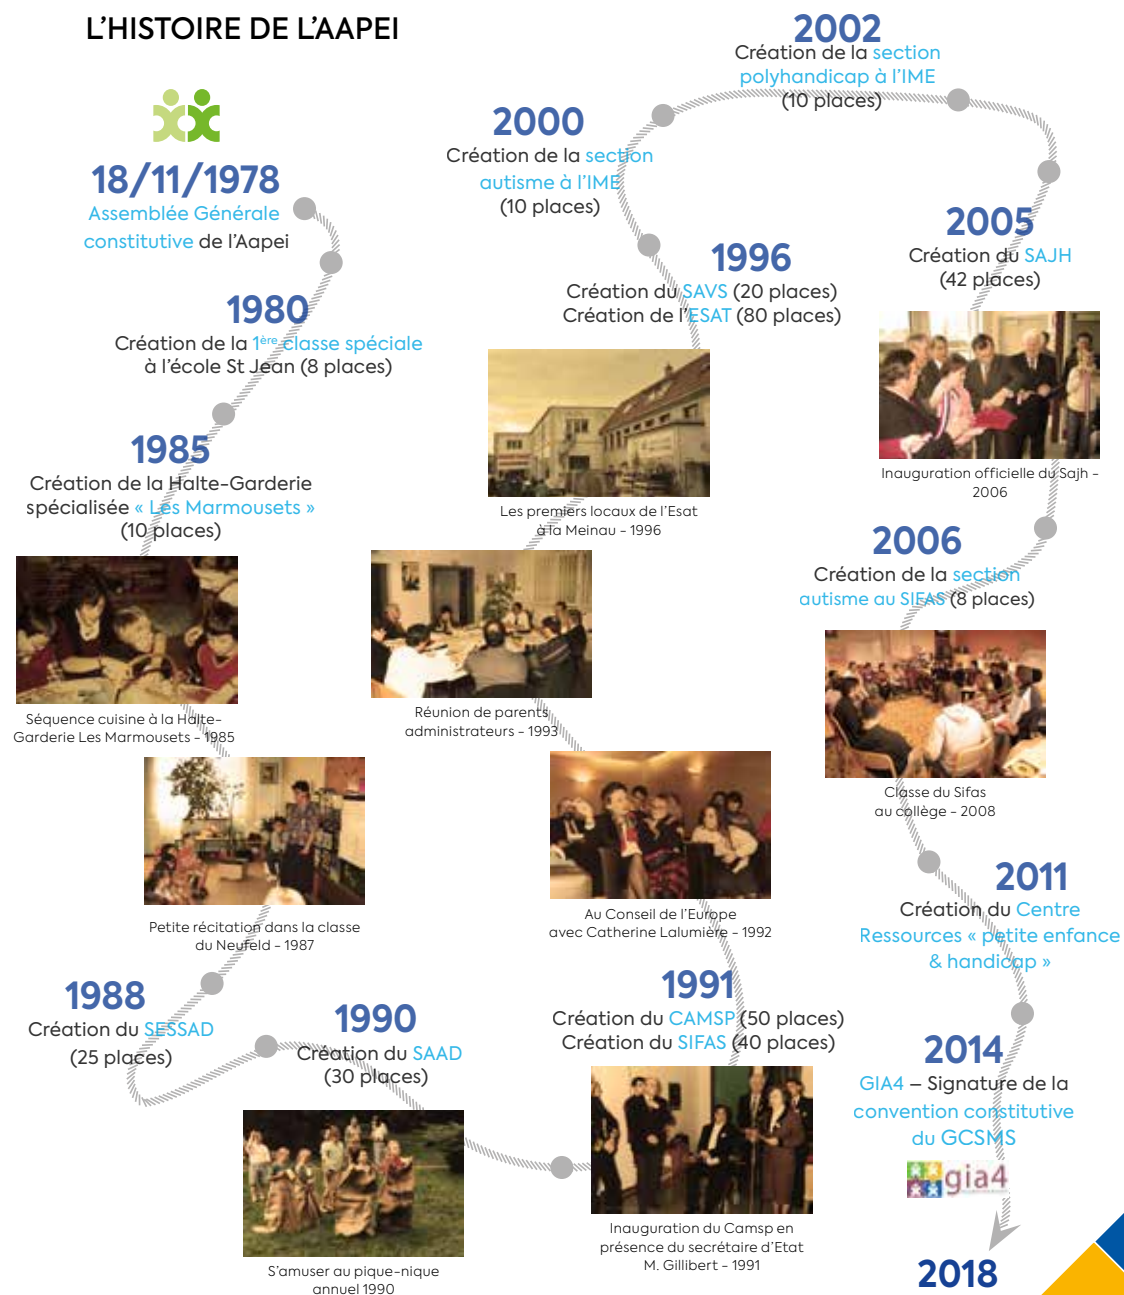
L'HISTOIRE DE L'AAPEI

18/11/1978
Assemblée Générale constitutive de l'Aapei

1980
Création de la $1^{ère}$ classe spéciale à l'école St Jean (8 places)

1985
Création de la Halte-Garderie spécialisée « Les Marmousets » (10 places)

Séquence cuisine à la Halte-Garderie Les Marmousets – 1985

Petite récitation dans la classe du Neufeld – 1987

1988
Création du SESSAD (25 places)

1990
Création du SAAD (30 places)

S'amuser au pique-nique annuel 1990

2000
Création de la section autisme à l'IME (10 places)

1996
Création du SAVS (20 places)
Création de l'ESAT (80 places)

Les premiers locaux de l'Esat à la Meinau – 1996

Réunion de parents administrateurs – 1993

Au Conseil de l'Europe avec Catherine Lalumière – 1992

1991
Création du CAMSP (50 places)
Création du SIFAS (40 places)

Inauguration du Camsp en présence du secrétaire d'Etat M. Gillibert – 1991

2002
Création de la section polyhandicap à l'IME (10 places)

2005
Création du SAJH (42 places)

Inauguration officielle du Sajh – 2006

2006
Création de la section autisme au SIFAS (8 places)

Classe du Sifas au collège – 2008

2011
Création du Centre Ressources « petite enfance & handicap »

2014
GIA4 – Signature de la convention constitutive du GCSMS

gia4

2018